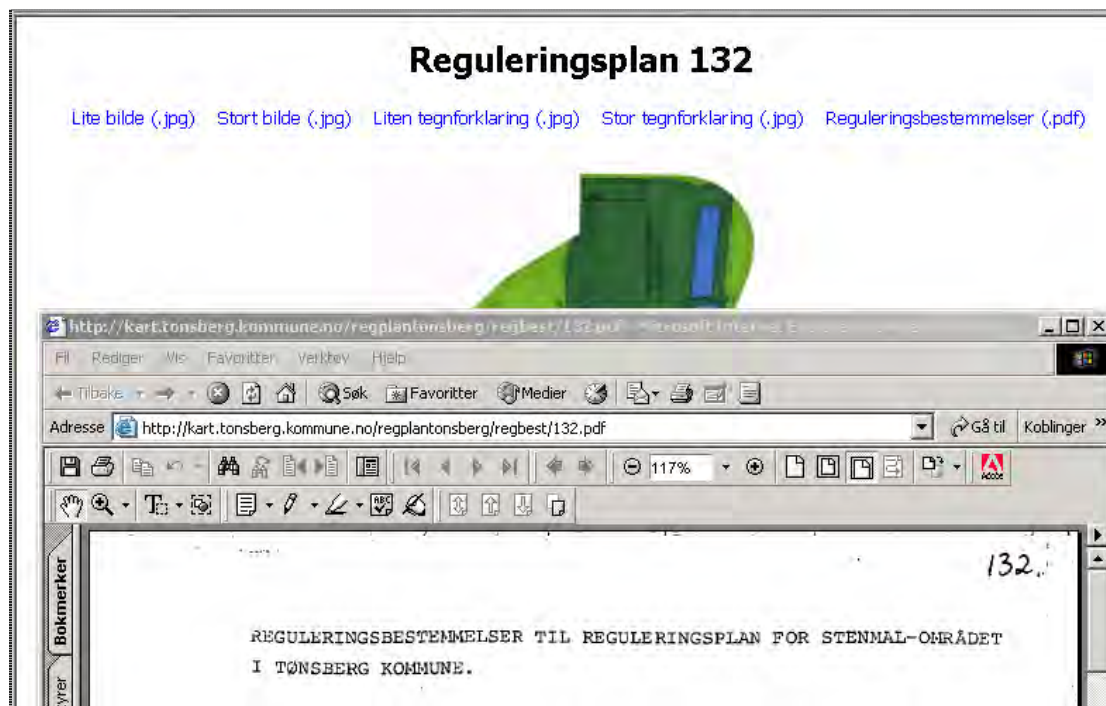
Reguleringsplan 132

Lite bilde (.jpg) Stort bilde (.jpg) Liten tegnforklaring (.jpg) Stor tegnforklaring (.jpg) Reguleringsbestemmelser (.pdf)

http://kart.tonsberg.kommune.no/regplantonsberg/regbest/132.pdf - Microsoft Internet E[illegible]

Fil Rediger Vis Favoritter Verktøy Hjelp

Tilbake Søk Favoritter Medier

Adresse http://kart.tonsberg.kommune.no/regplantonsberg/regbest/132.pdf Gå til Koblinger »

117%

Bokmerker

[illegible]yrer

132.

REGULERINGSBESTEMMELSER TIL REGULERINGSPLAN FOR STENMAL-OMRÅDET I TØNSBERG KOMMUNE.